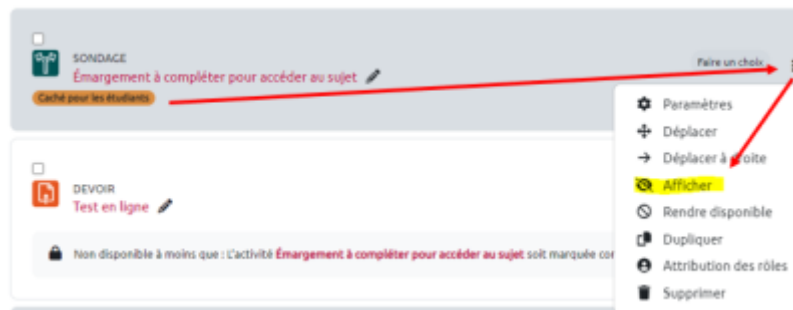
SONDAGE
Émargement à compléter pour accéder au sujet
Caché pour les étudiants
Faire un choix
Paramètres
Déplacer
Déplacer à droite
Afficher
Rendre disponible
Dupliquer
Attribution des rôles
Supprimer

DEVOIR
Test en ligne

Non disponible à moins que : L'activité Émargement à compléter pour accéder au sujet soit marquée co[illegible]